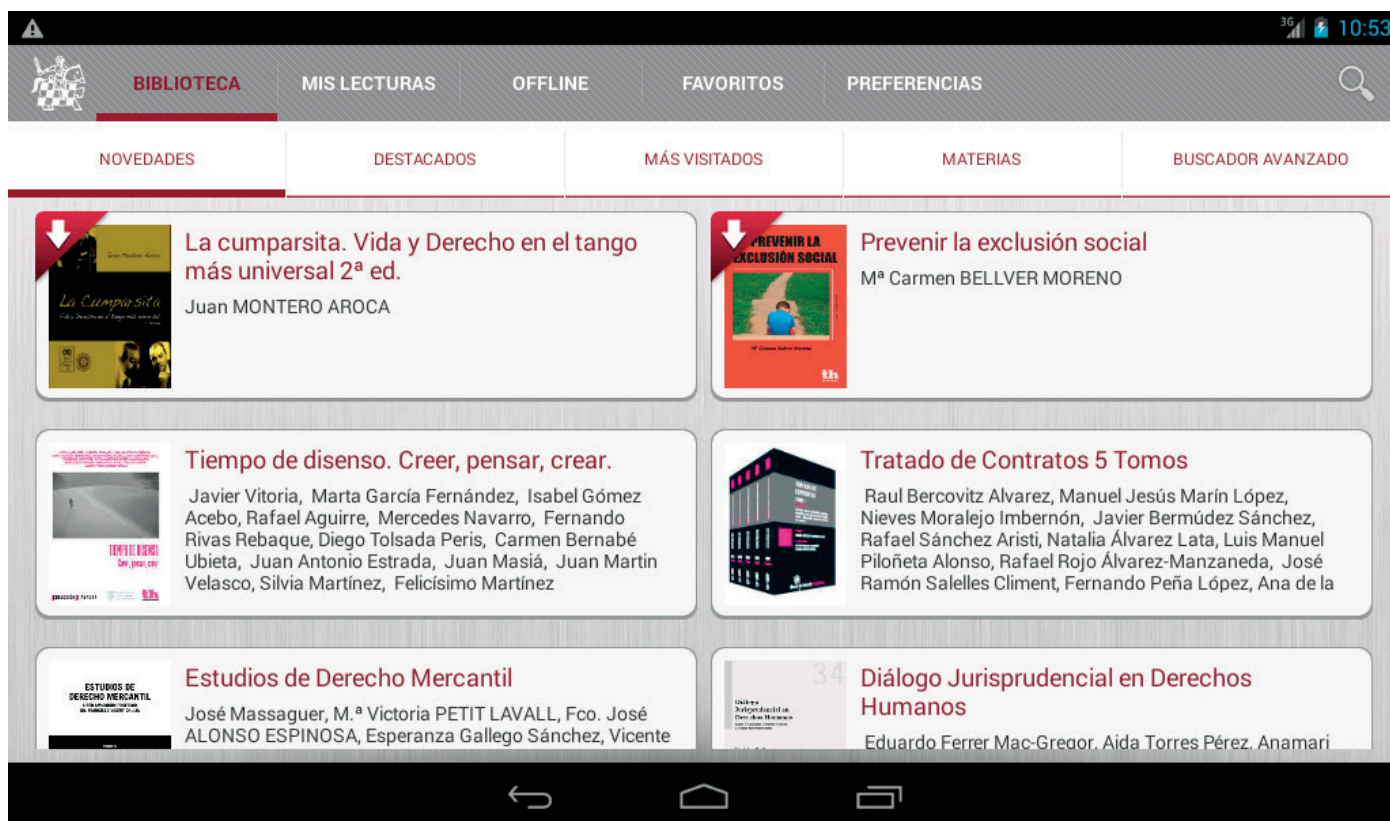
10:53

BIBLIOTECA MIS LECTURAS OFFLINE FAVORITOS PREFERENCIAS

NOVEDADES DESTACADOS MÁS VISITADOS MATERIAS BUSCADOR AVANZADO

Juan Montero Aroca
La Cumparsita

La cumparsita. Vida y Derecho en el tango más universal 2ª ed.
Juan MONTERO AROCA

PREVENIR LA EXCLUSIÓN SOCIAL

Prevenir la exclusión social
Mª Carmen BELLVER MORENO

TIEMPO DE DISENSO
Creer, pensar, crear

Tiempo de disenso. Creer, pensar, crear.
Javier Vitoria, Marta García Fernández, Isabel Gómez Acebo, Rafael Aguirre, Mercedes Navarro, Fernando Rivas Rebaque, Diego Tolsada Peris, Carmen Bernabé Ubieta, Juan Antonio Estrada, Juan Masiá, Juan Martin Velasco, Silvia Martínez, Felicísimo Martínez

Tratado de Contratos 5 Tomos
Raul Bercovitz Alvarez, Manuel Jesús Marín López, Nieves Moralejo Imbernón, Javier Bermúdez Sánchez, Rafael Sánchez Aristi, Natalia Álvarez Lata, Luis Manuel Piloñeta Alonso, Rafael Rojo Álvarez-Manzaneda, José Ramón Salelles Climent, Fernando Peña López, Ana de la

ESTUDIOS DE DERECHO MERCANTIL

Estudios de Derecho Mercantil
José Massaguer, M.ª Victoria PETIT LAVALL, Fco. José ALONSO ESPINOSA, Esperanza Gallego Sánchez, Vicente

34
Diálogo Jurisprudencial en Derechos Humanos

Diálogo Jurisprudencial en Derechos Humanos
Eduardo Ferrer Mac-Gregor, Aida Torres Pérez, Anamari